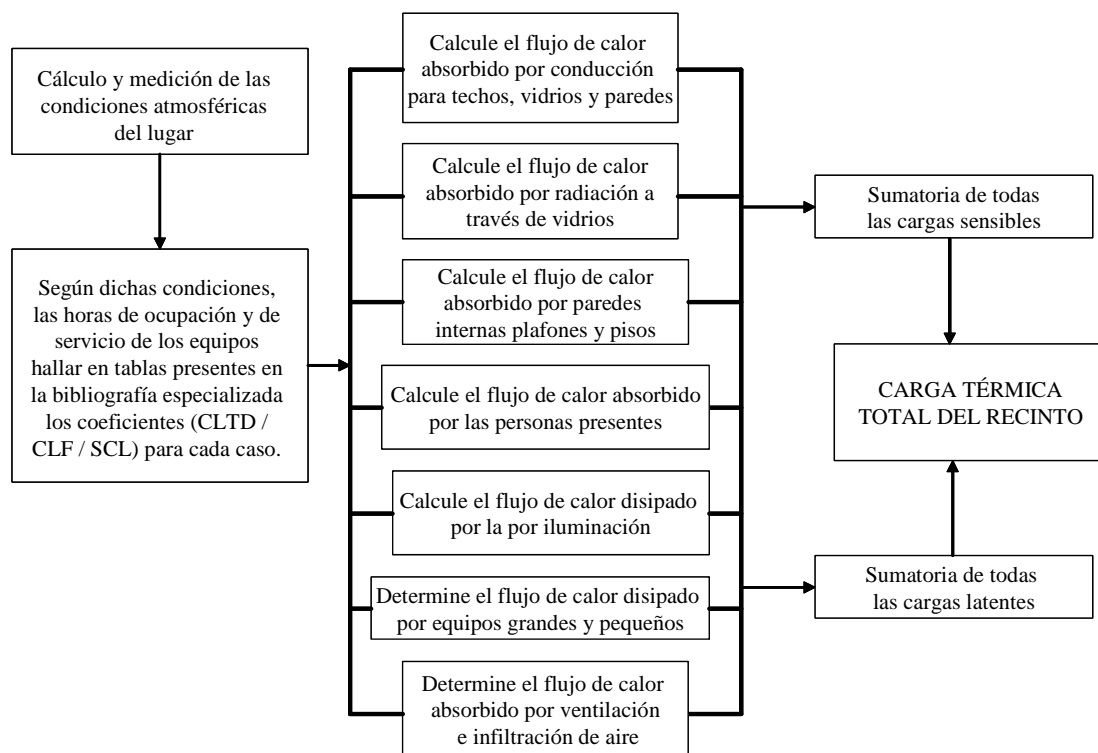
Cálculo y medición de las condiciones atmosféricas del lugar

Según dichas condiciones, las horas de ocupación y de servicio de los equipos hallar en tablas presentes en la bibliografía especializada los coeficientes (CLTD / CLF / SCL) para cada caso.

Calcule el flujo de calor absorbido por conducción para techos, vidrios y paredes

Calcule el flujo de calor absorbido por radiación a través de vidrios

Calcule el flujo de calor absorbido por paredes internas plafones y pisos

Calcule el flujo de calor absorbido por las personas presentes

Calcule el flujo de calor disipado por la por iluminación

Determine el flujo de calor disipado por equipos grandes y pequeños

Determine el flujo de calor absorbido por ventilación e infiltración de aire

Sumatoria de todas las cargas sensibles

CARGA TÉRMICA TOTAL DEL RECINTO

Sumatoria de todas las cargas latentes